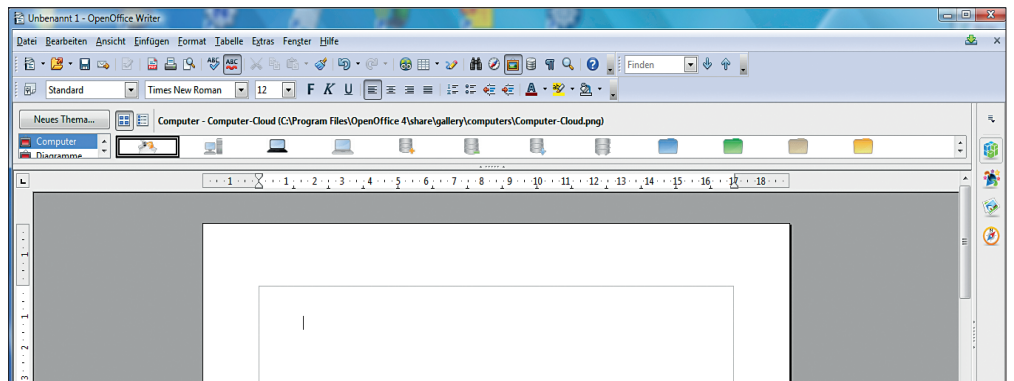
Unbenannt 1 - OpenOffice Writer

Datei Bearbeiten Ansicht Einfügen Format Tabelle Extras Fenster Hilfe

Finden

Standard Times New Roman 12 F K U

Neues Thema...

Computer - Computer-Cloud (C:\Program Files\OpenOffice 4\share\gallery\computers\Computer-Cloud.png)

Computer
Diagramme

L

1 · 1 · 2 · 3 · 4 · 5 · 6 · 7 · 8 · 9 · 10 · 11 · 12 · 13 · 14 · 15 · 16 · 17 · 18

1 · 1 · 2 · 3